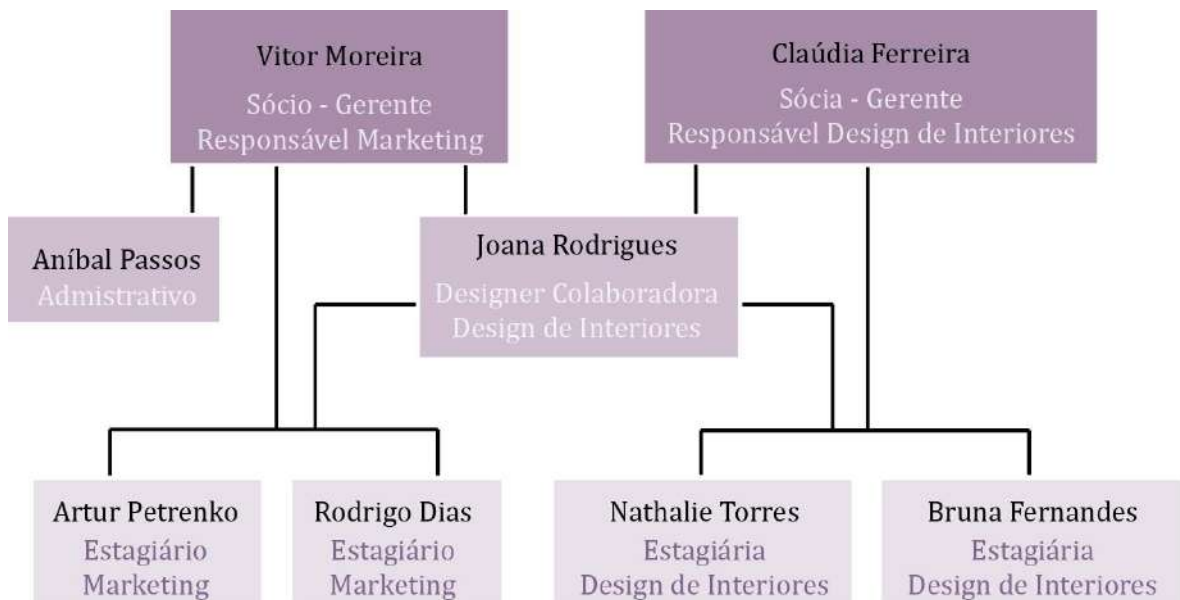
Vitor Moreira
Sócio - Gerente
Responsável Marketing

Cláudia Ferreira
Sócia - Gerente
Responsável Design de Interiores

Aníbal Passos
Admistrativo

Joana Rodrigues
Designer Colaboradora
Design de Interiores

Artur Petrenko
Estagiário
Marketing

Rodrigo Dias
Estagiário
Marketing

Nathalie Torres
Estagiária
Design de Interiores

Bruna Fernandes
Estagiária
Design de Interiores